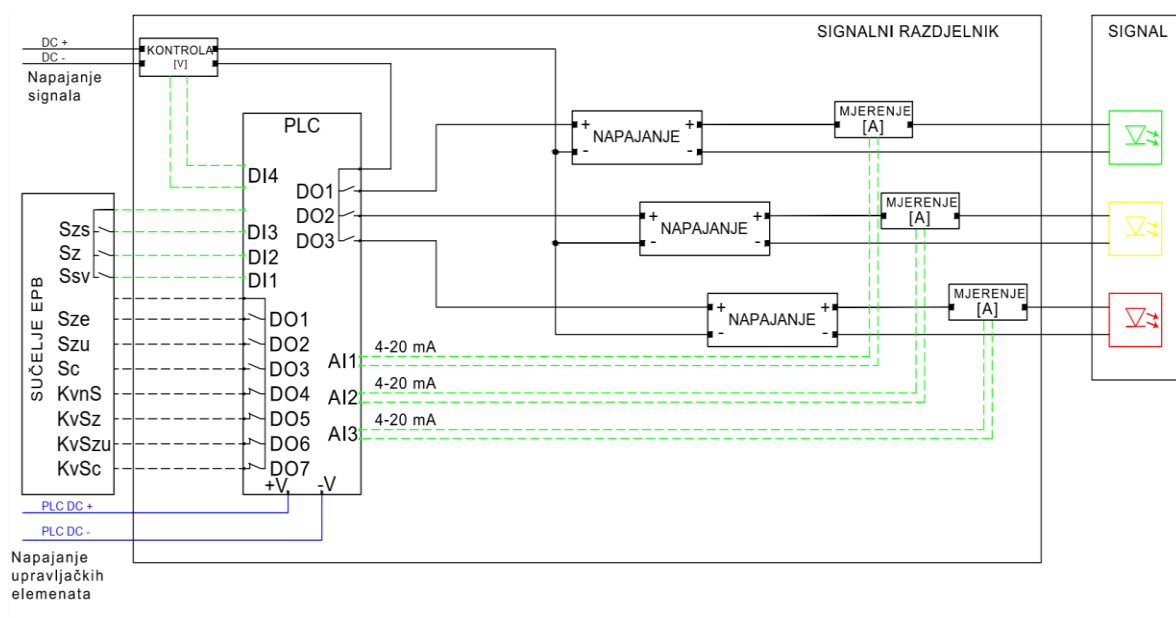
DC +
DC -
Napajanje signala

KONTROLA [V]

SIGNALNI RAZDJELNIK

SIGNAL

PLC

DI4
DI3
DI2
DI1

DO1
DO2
DO3

SUČELJE EPB

Szs
Sz
Ssv

Sze
Szu
Sc
KvnS
KvSz
KvSzu
KvSc

DO1
DO2
DO3
DO4
DO5
DO6
DO7

+V
-V

AI1
AI2
AI3

4-20 mA
4-20 mA
4-20 mA

+ NAPAJANJE +
- -

+ NAPAJANJE +
- -

+ NAPAJANJE +
- -

MJERENJE [A]
MJERENJE [A]
MJERENJE [A]

PLC DC +
PLC DC -

Napajanje upravljačkih elemenata